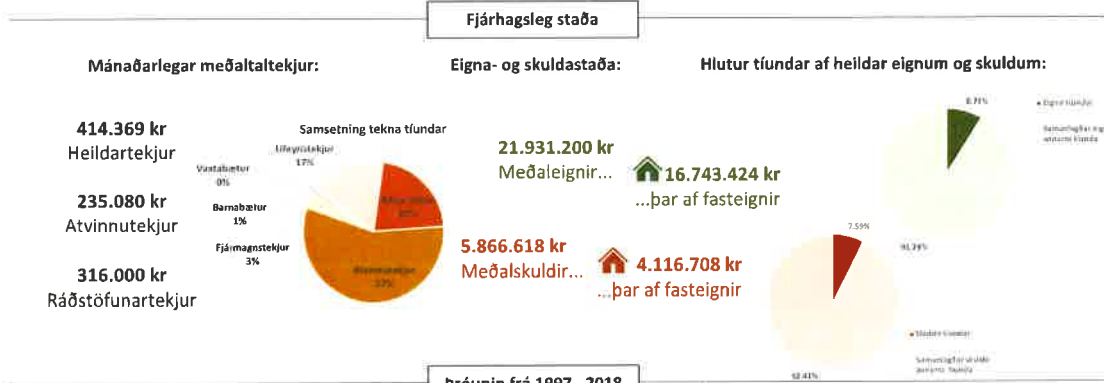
Fjárhagsleg staða

Mánaðarlegar meðaltaltekjur:

414.369 kr
Heildartekjur

235.080 kr
Atvinnutekjur

316.000 kr
Ráðstöfunartekjur

Samsetning tekna tíundar

Lífeyristekjur
17%

Vaxtabætur
0%

Barnabætur
1%

Fjármagnstekjur
3%

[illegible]
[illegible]

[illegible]
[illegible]

Eigna- og skuldastaða:

21.931.200 kr
Meðaleignir...

16.743.424 kr
...þar af fasteignir

5.866.618 kr
Meðalskuldir...

4.116.708 kr
...þar af fasteignir

Hlutur tíundar af heildar eignum og skuldum:

8.71%

91.29%

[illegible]

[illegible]

7.59%

92.41%

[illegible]

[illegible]

Þróunin frá 1997 - 2018